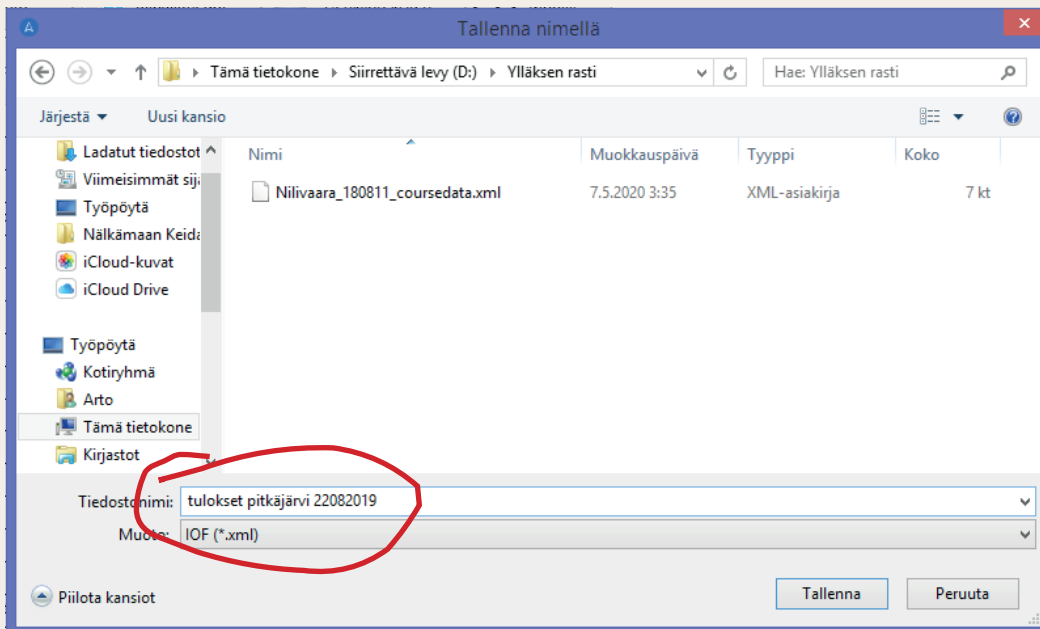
Tallenna nimellä

Tämä tietokone › Siirrettävä levy (D:) › Ylläksen rasti

Hae: Ylläksen rasti

Järjestä ▾ Uusi kansio

Ladatut tiedostot
Viimeisimmät sij
Työpöytä
Nälkämaan Keida
iCloud-kuvat
iCloud Drive

Työpöytä
Kotiryhmä
Arto
Tämä tietokone
Kirjastot

| Nimi | Muokkauspäivä | Tyyppi | Koko |
|---|---|---|---|
| Nilivaara_180811_coursedata.xml | 7.5.2020 3:35 | XML-asiakirja | 7 kt |

Tiedostonimi: tulokset pitkäjärvi 22082019
Muoto: IOF (*.xml)

Piilota kansiot

Tallenna Peruuta